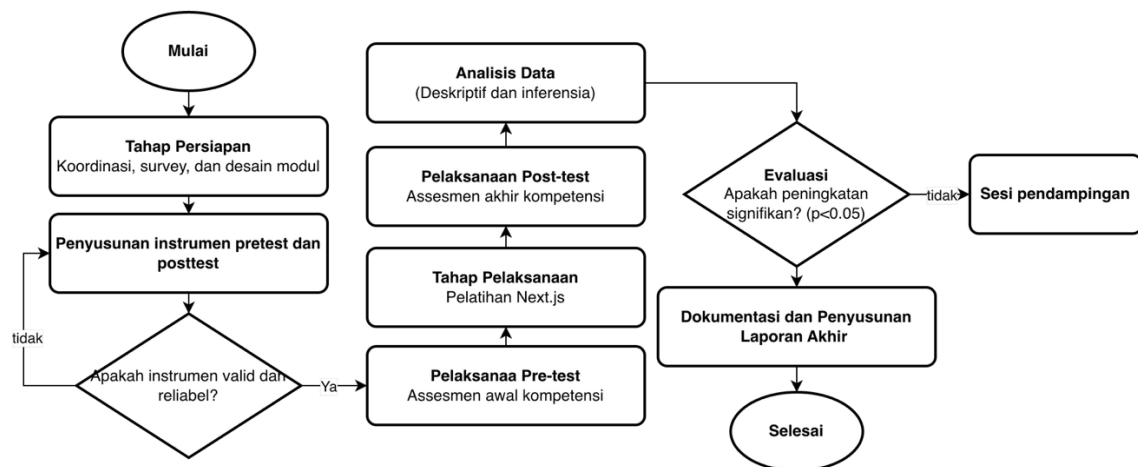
Mulai

Tahap Persiapan
Koordinasi, survey, dan desain modul

Penyusunan instrumen pretest dan posttest

tidak

Apakah instrumen valid dan reliabel?

Ya

Pelaksanaa Pre-test
Assesmen awal kompetensi

Tahap Pelaksanaan
Pelatihan Next.js

Pelaksanaan Post-test
Assesmen akhir kompetensi

Analisis Data
(Deskriptif dan inferensia)

Evaluasi
Apakah peningkatan signifikan? (p<0.05)

tidak

Sesi pendampingan

Dokumentasi dan Penyusunan Laporan Akhir

Selesai